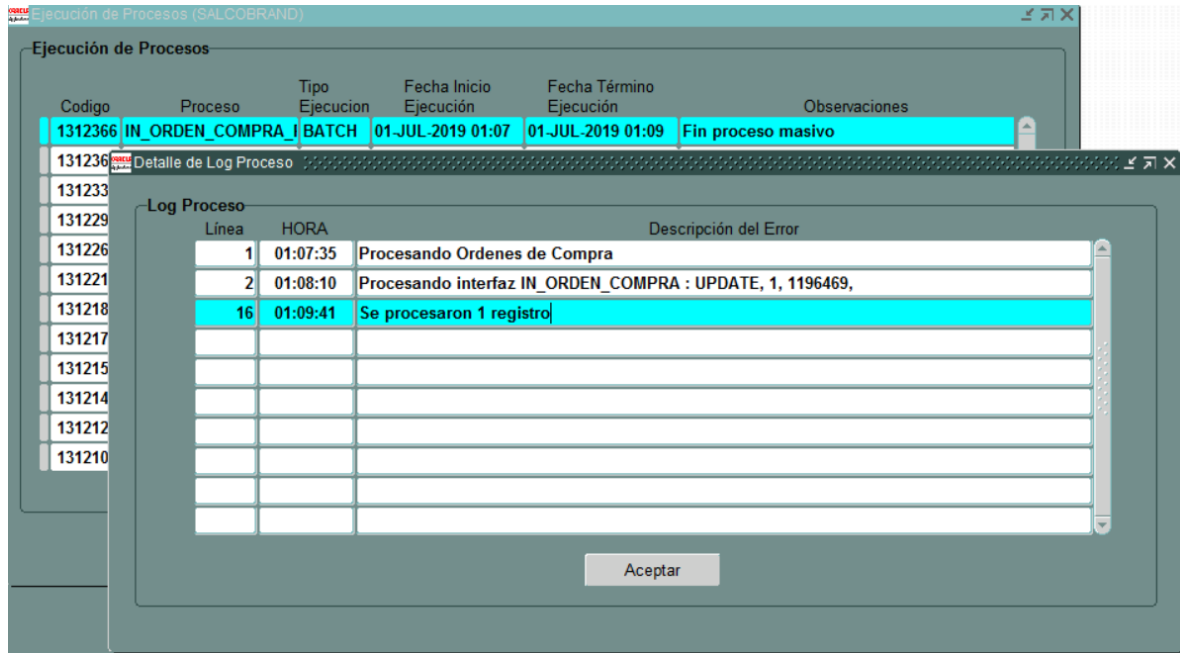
Ejecución de Procesos (SALCOBRAND)

Ejecución de Procesos

| Codigo | Proceso | Tipo Ejecucion | Fecha Inicio Ejecución | Fecha Término Ejecución | Observaciones |
|---|---|---|---|---|---|
| 1312366 | IN_ORDEN_COMPRA_I | BATCH | 01-JUL-2019 01:07 | 01-JUL-2019 01:09 | Fin proceso masivo |
| 131236 | | | | | |
| 131233 | | | | | |
| 131229 | | | | | |
| 131226 | | | | | |
| 131221 | | | | | |
| 131218 | | | | | |
| 131217 | | | | | |
| 131215 | | | | | |
| 131214 | | | | | |
| 131212 | | | | | |
| 131210 | | | | | |

Detalle de Log Proceso

Log Proceso

| Línea | HORA | Descripción del Error |
|---|---|---|
| 1 | 01:07:35 | Procesando Ordenes de Compra |
| 2 | 01:08:10 | Procesando interfaz IN_ORDEN_COMPRA : UPDATE, 1, 1196469, |
| 16 | 01:09:41 | Se procesaron 1 registro |

Aceptar